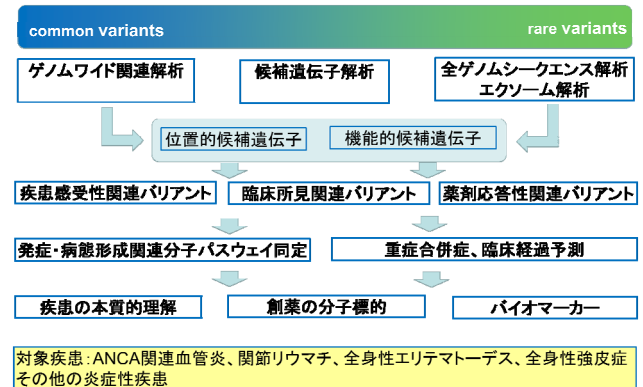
common variants

rare variants

ゲノムワイド関連解析

候補遺伝子解析

全ゲノムシークエンス解析
エクソーム解析

位置的候補遺伝子

機能的候補遺伝子

疾患感受性関連バリアント

臨床所見関連バリアント

薬剤応答性関連バリアント

発症・病態形成関連分子パスウェイ同定

重症合併症、臨床経過予測

疾患の本質的理解

創薬の分子標的

バイオマーカー

対象疾患：ANCA関連血管炎、関節リウマチ、全身性エリテマトーデス、全身性強皮症
その他の炎症性疾患